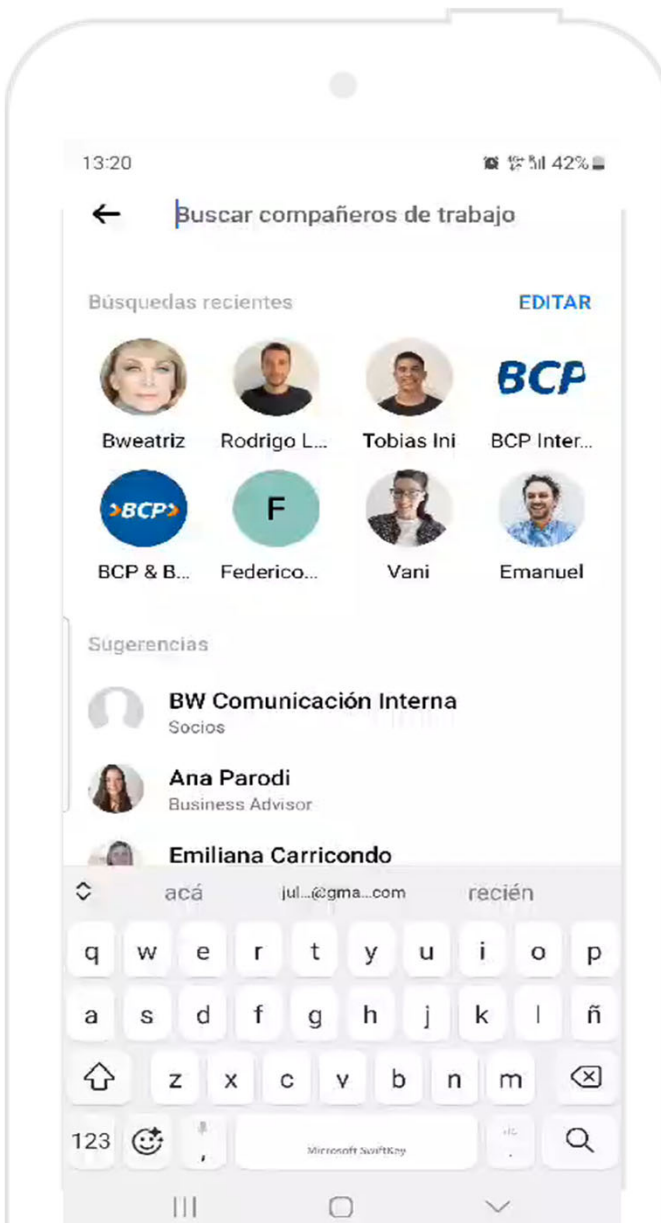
13:20

42%

Buscar compañeros de trabajo

Búsquedas recientes

EDITAR

BCP

Bweatriz

Rodrigo L...

Tobias Ini

BCP Inter...

>BCP>

F

BCP & B...

Federico...

Vani

Emanuel

Sugerencias

BW Comunicación Interna
Socios

Ana Parodi
Business Advisor

Emiliana Carricondo

acá

jul...@gma...com

recién

q w e r t y u i o p

a s d f g h j k l ñ

z x c v b n m

123

,

Microsoft SwiftKey

.